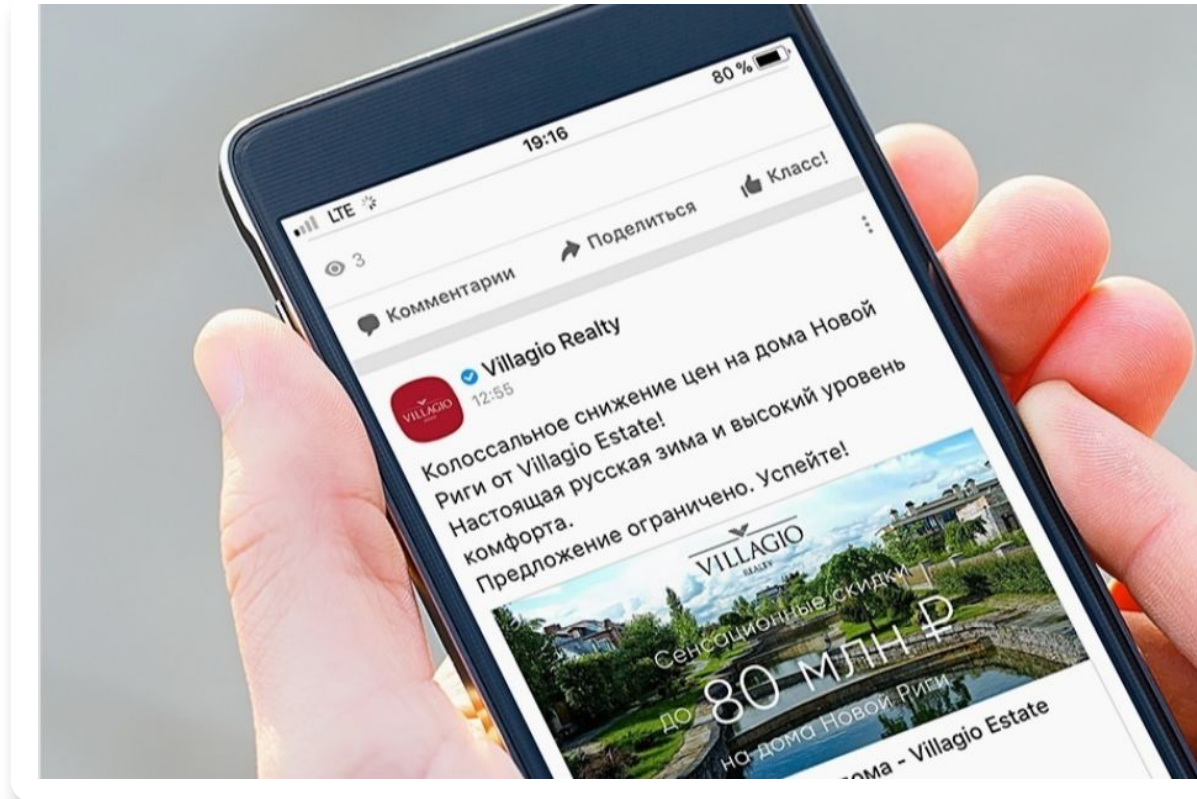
LTE
19:16
80 %
3
Поделиться
Класс!
Комментарии
Villagio Realty
12:55
VILLAGIO
Колоссальное снижение цен на дома Новой Риги от Villagio Estate!
Настоящая русская зима и высокий уровень комфорта.
Предложение ограничено. Успейте!
VILLAGIO
REALTY
Сенсационные скидки
до 80 млн ₽
на дома Новой Риги
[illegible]ома - Villagio Estate